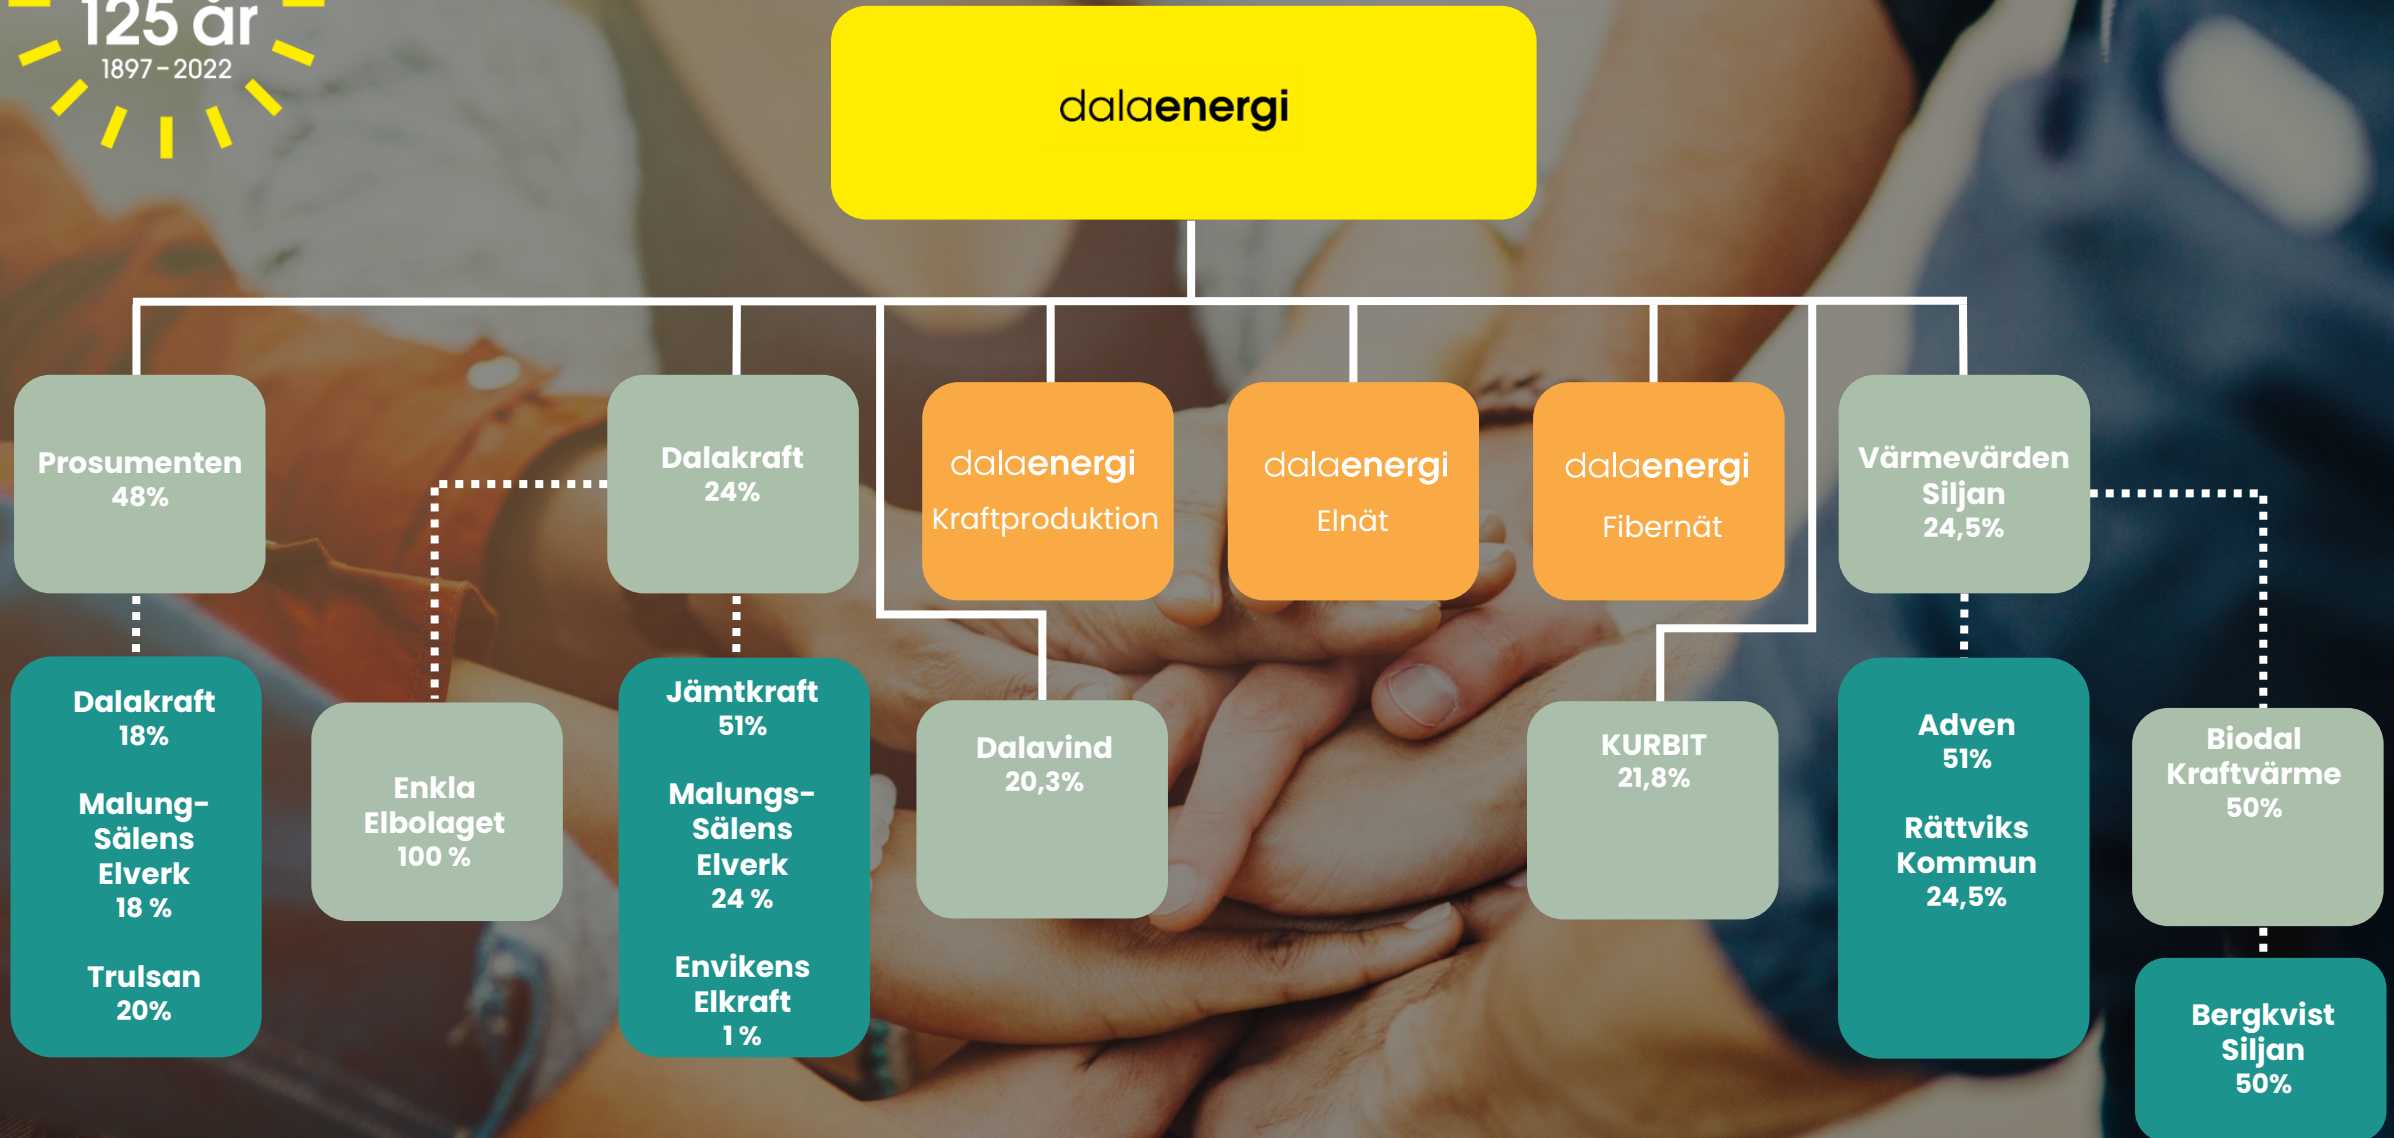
125 år
1897 - 2022

dalaenergi

Prosumenten
48%

Dalakraft
24%

dalaenergi
Kraftproduktion

dalaenergi
Elnät

dalaenergi
Fibernät

Värmevärden Siljan
24,5%

Dalakraft
18%

Malung-Sälens Elverk
18 %

Trulsan
20%

Enkla Elbolaget
100 %

Jämtkraft
51%

Malungs-Sälens Elverk
24 %

Envikens Elkraft
1 %

Dalavind
20,3%

KURBIT
21,8%

Adven
51%

Rättviks Kommun
24,5%

Biodal Kraftvärme
50%

Bergkvist Siljan
50%